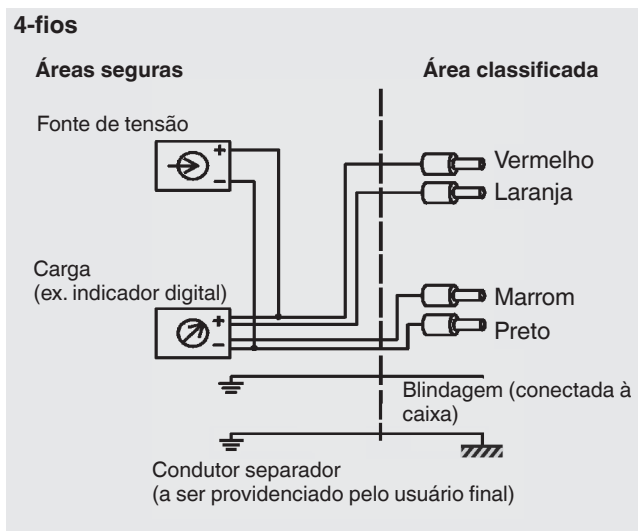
4-fios

Áreas seguras

Área classificada

Fonte de tensão

+

−

Vermelho

Laranja

Carga
(ex. indicador digital)

+

−

Marrom

Preto

Blindagem (conectada à caixa)

Condutor separador
(a ser providenciado pelo usuário final)